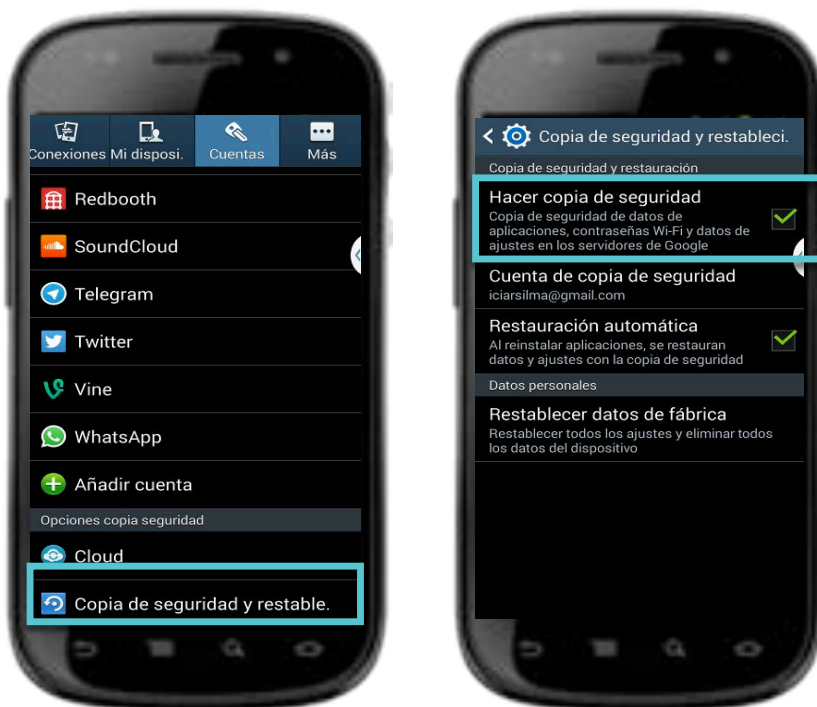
Conexiones Mi disposi. Cuentas Más

Redbooth

SoundCloud

Telegram

Twitter

Vine

WhatsApp

Añadir cuenta

Opciones copia seguridad

Cloud

Copia de seguridad y restable.

Copia de seguridad y restableci.

Copia de seguridad y restauración

Hacer copia de seguridad
Copia de seguridad de datos de aplicaciones, contraseñas Wi-Fi y datos de ajustes en los servidores de Google

Cuenta de copia de seguridad
iciarsilma@gmail.com

Restauración automática
Al reinstalar aplicaciones, se restauran datos y ajustes con la copia de seguridad

Datos personales

Restablecer datos de fábrica
Restablecer todos los ajustes y eliminar todos los datos del dispositivo